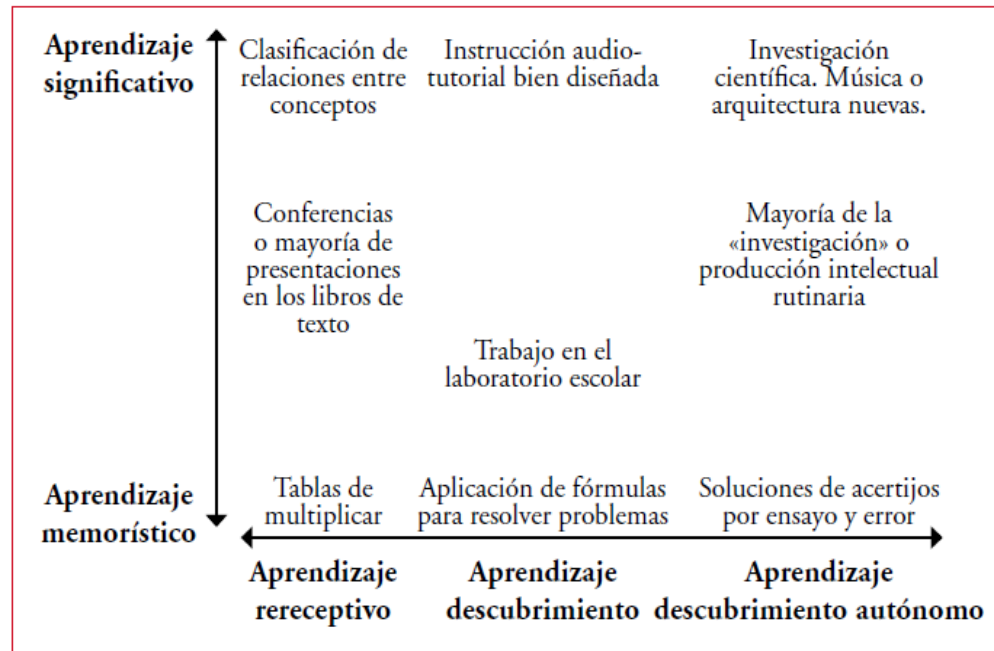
Aprendizaje significativo

Clasificación de relaciones entre conceptos

Instrucción audio-tutorial bien diseñada

Investigación científica. Música o arquitectura nuevas.

Conferencias o mayoría de presentaciones en los libros de texto

Mayoría de la «investigación» o producción intelectual rutinaria

Trabajo en el laboratorio escolar

Aprendizaje memorístico

Tablas de multiplicar

Aplicación de fórmulas para resolver problemas

Soluciones de acertijos por ensayo y error

Aprendizaje rereceptivo

Aprendizaje descubrimiento

Aprendizaje descubrimiento autónomo